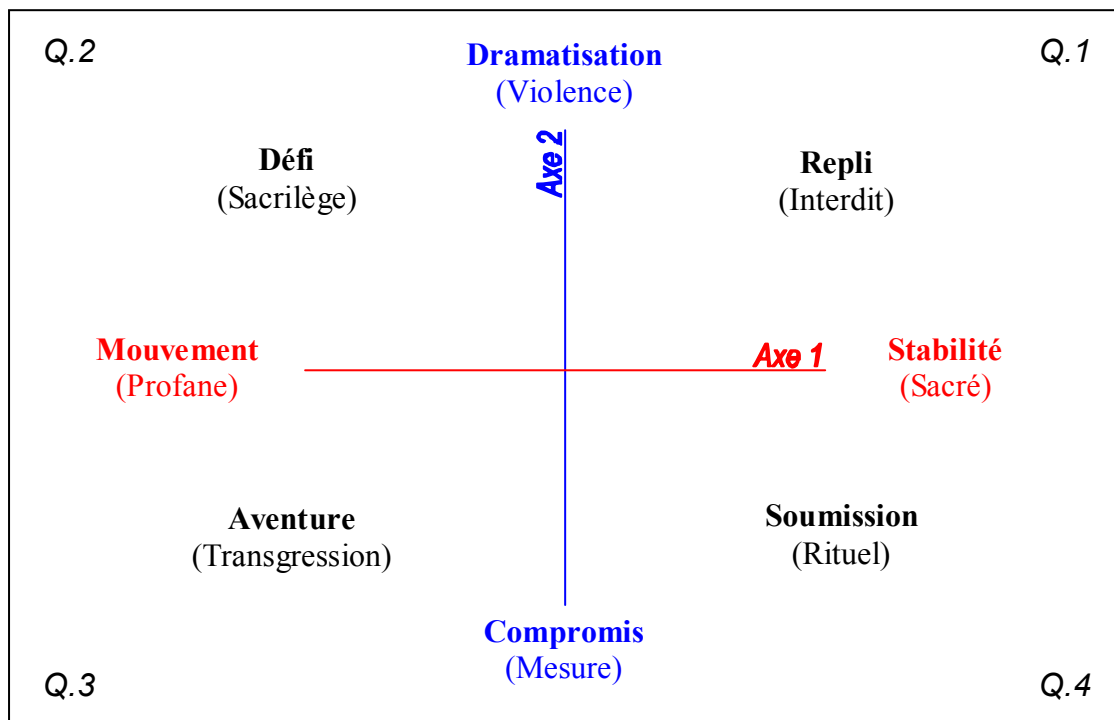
Q.2

Dramatisation
(Violence)

Q.1

Axe 2

Défi
(Sacrilège)

Repli
(Interdit)

Mouvement
(Profane)

Axe 1

Stabilité
(Sacré)

Aventure
(Transgression)

Soumission
(Rituel)

Compromis
(Mesure)

Q.3

Q.4